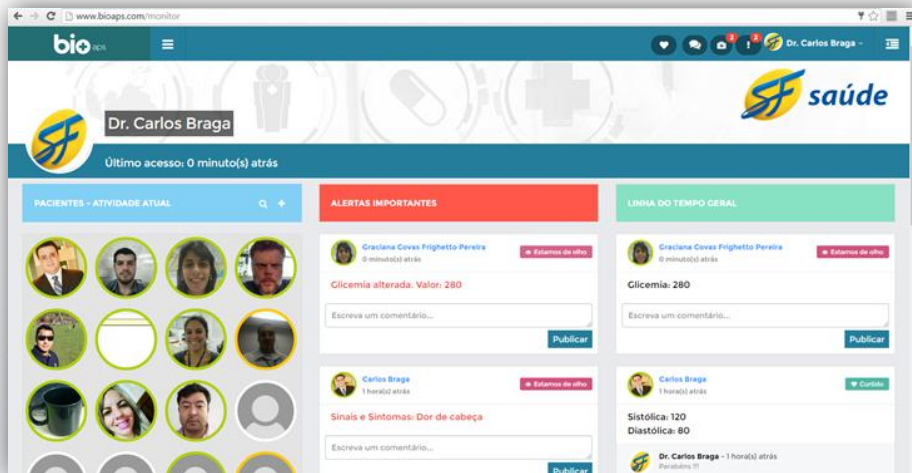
www.bioaps.com/monitor

bio aps

Dr. Carlos Braga

saúde

Dr. Carlos Braga

Último acesso: 0 minuto(s) atrás

PACIENTES - ATIVIDADE ATUAL

ALERTAS IMPORTANTES

Graciana Covas Frighetto Pereira
0 minuto(s) atrás
Estamos de olho

Glicemia alterada. Valor: 280

Escreva um comentário...

Publicar

Carlos Braga
1 hora(s) atrás
Estamos de olho

Sinais e Sintomas: Dor de cabeça

Escreva um comentário...

Publicar

LINHA DO TEMPO GERAL

Graciana Covas Frighetto Pereira
0 minuto(s) atrás
Estamos de olho

Glicemia: 280

Escreva um comentário...

Publicar

Carlos Braga
1 hora(s) atrás
Curtido

Sistólica: 120
Diastólica: 80

Dr. Carlos Braga - 1 hora(s) atrás
Parabéns !!!